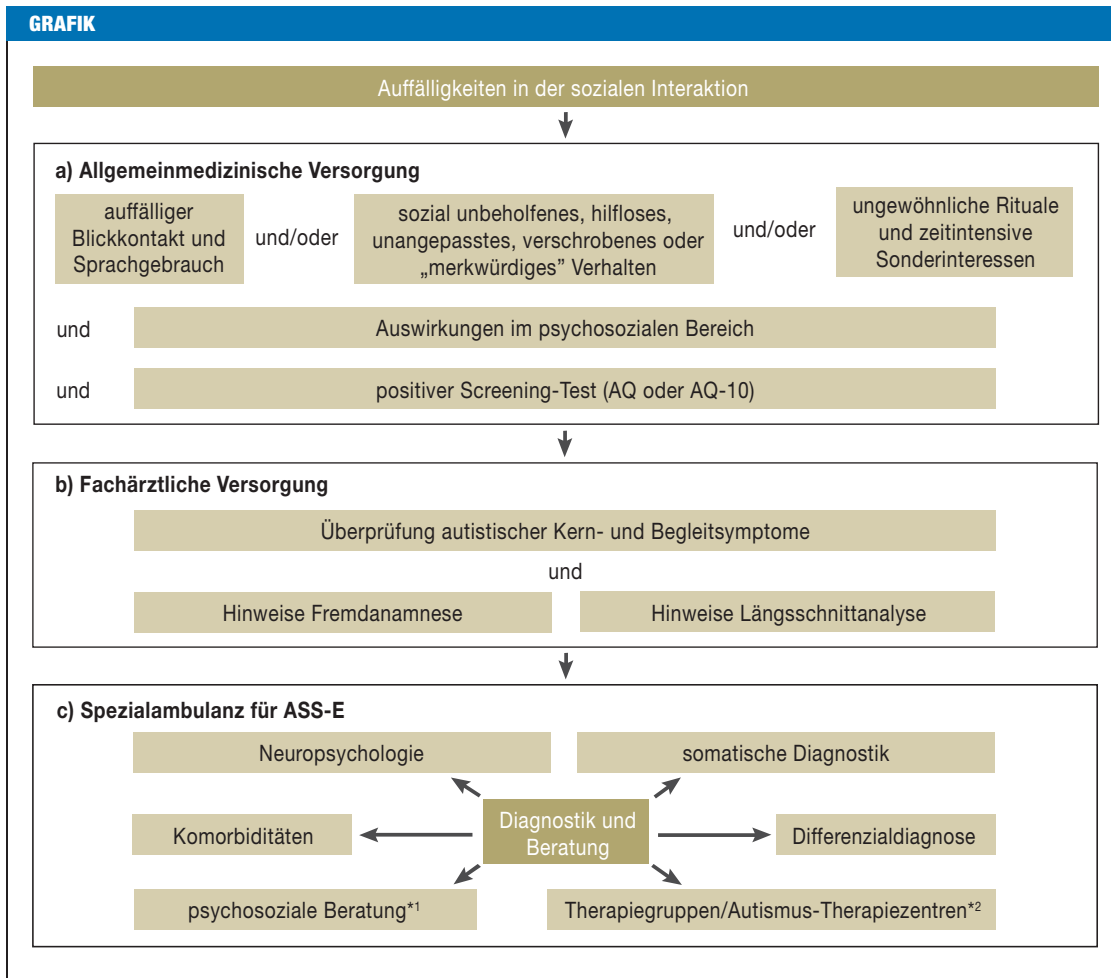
GRAFIK

Auffälligkeiten in der sozialen Interaktion

a) Allgemeinmedizinische Versorgung

auffälliger Blickkontakt und Sprachgebrauch

und/oder

sozial unbeholfenes, hilfloses, unangepasstes, verschrobenes oder „merkwürdiges" Verhalten

und/oder

ungewöhnliche Rituale und zeitintensive Sonderinteressen

und

Auswirkungen im psychosozialen Bereich

und

positiver Screening-Test (AQ oder AQ-10)

b) Fachärztliche Versorgung

Überprüfung autistischer Kern- und Begleitsymptome

und

Hinweise Fremdanamnese

Hinweise Längsschnittanalyse

c) Spezialambulanz für ASS-E

Neuropsychologie

somatische Diagnostik

Diagnostik und Beratung

Komorbiditäten

Differenzialdiagnose

psychosoziale Beratung*$^{1}$

Therapiegruppen/Autismus-Therapiezentren*$^{2}$